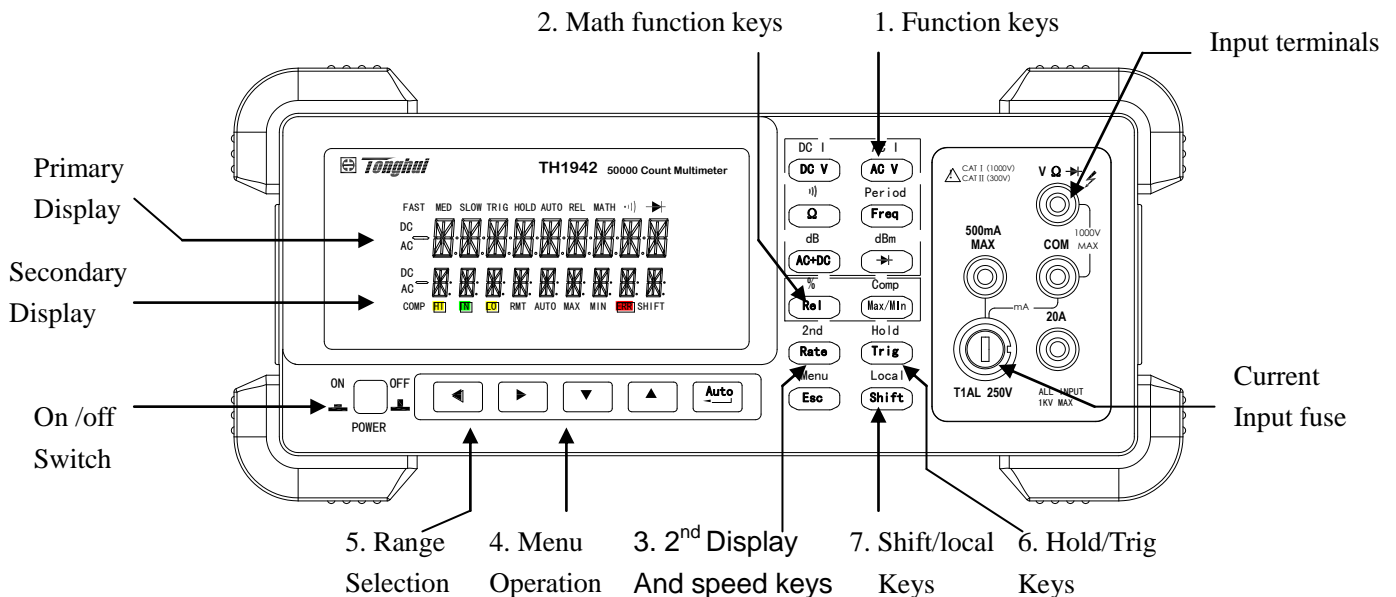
2. Math function keys

1. Function keys

Input terminals

Primary Display

Secondary Display

Tonghui

TH1942 50000 Count Multimeter

FAST MED SLOW TRIG HOLD AUTO REL MATH

DC AC

DC AC

COMP HI IN LO RMT AUTO MAX MIN ERR SHIFT

DC I
DC V

AC I
AC V

Ω

Period
Freq

dB
AC+DC

dBm

%
Rel

Comp
Max/Min

2nd
Rate

Hold
Trig

Menu
Esc

Local
Shift

CAT I (1000V) CAT II (300V)

V Ω

500mA MAX

COM

1000V MAX

mA

20A

T1AL 250V

ALL INPUT 1KV MAX

ON OFF

POWER

Auto

On /off Switch

Current Input fuse

5. Range Selection

4. Menu Operation

3. 2$^{nd}$ Display And speed keys

7. Shift/local Keys

6. Hold/Trig Keys